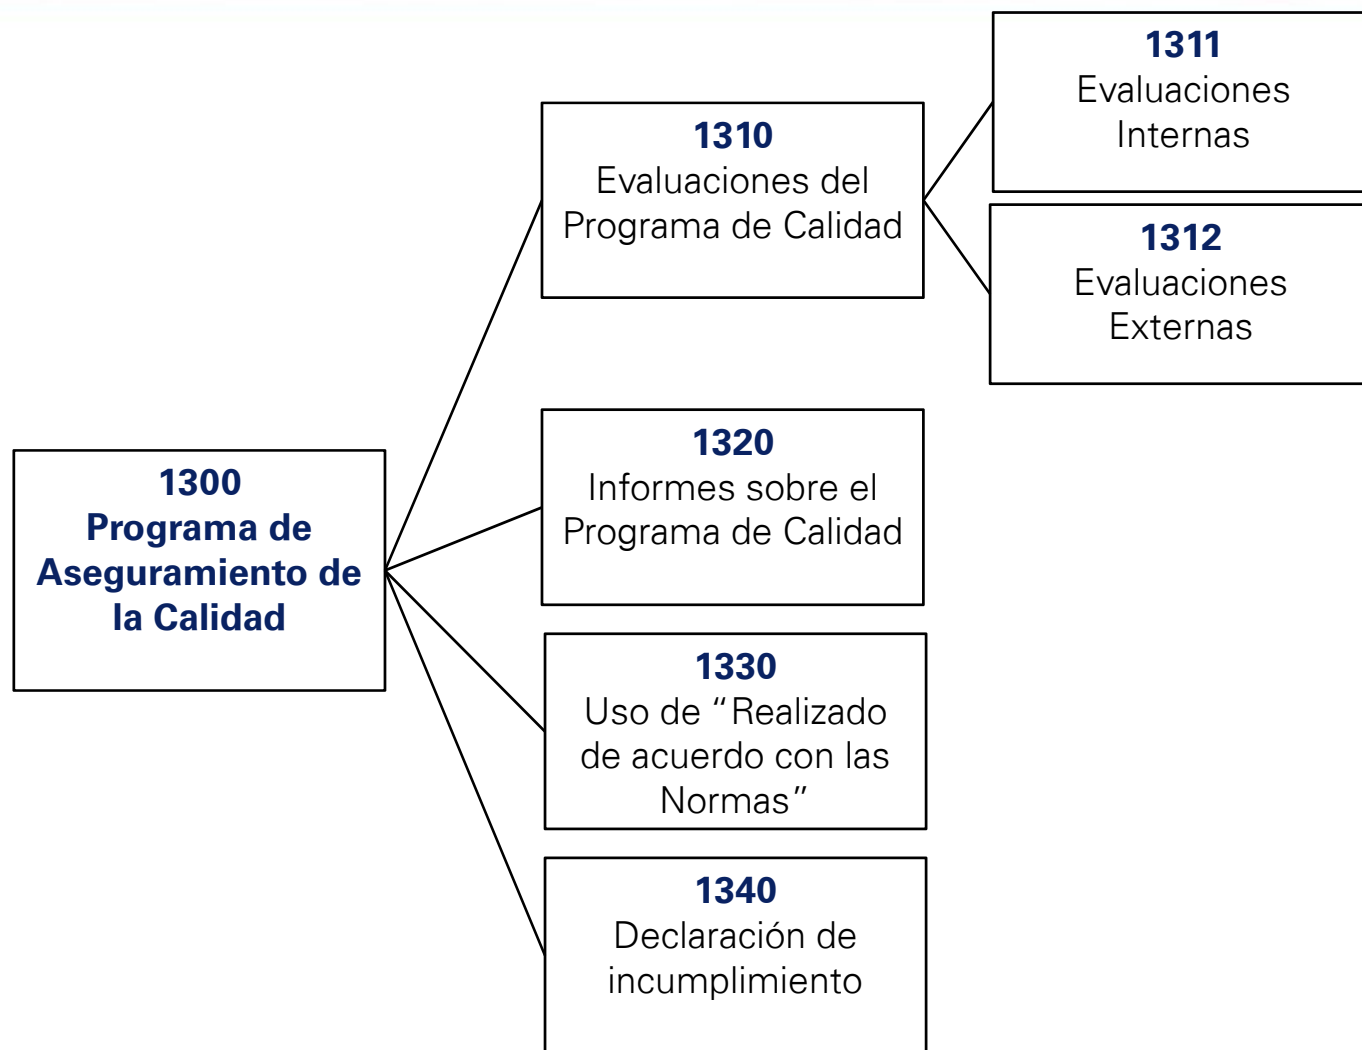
1300
Programa de Aseguramiento de la Calidad

1310
Evaluaciones del Programa de Calidad

1311
Evaluaciones Internas

1312
Evaluaciones Externas

1320
Informes sobre el Programa de Calidad

1330
Uso de “Realizado de acuerdo con las Normas”

1340
Declaración de incumplimiento